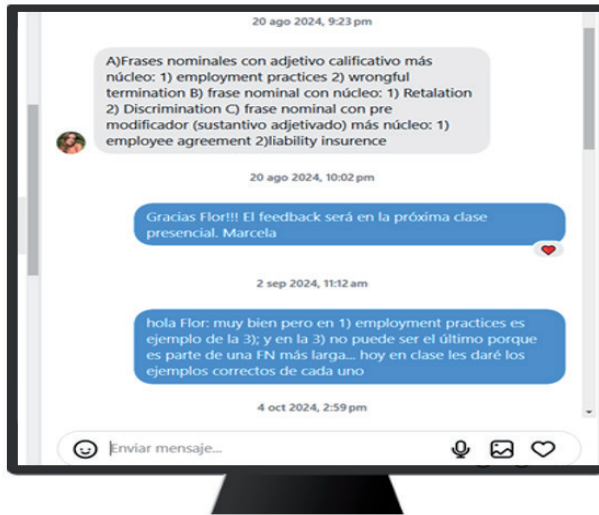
20 ago 2024, 9:23 pm

A)Frases nominales con adjetivo calificativo más núcleo: 1) employment practices 2) wrongful termination B) frase nominal con núcleo: 1) Retalation 2) Discrimination C) frase nominal con pre modificador (sustantivo adjetivado) más núcleo: 1) employee agreement 2)liability insurence

20 ago 2024, 10:02 pm

Gracias Flor!!! El feedback será en la próxima clase presencial. Marcela

2 sep 2024, 11:12 am

hola Flor: muy bien pero en 1) employment practices es ejemplo de la 3); y en la 3) no puede ser el último porque es parte de una FN más larga... hoy en clase les daré los ejemplos correctos de cada uno

4 oct 2024, 2:59 pm

Enviar mensaje...